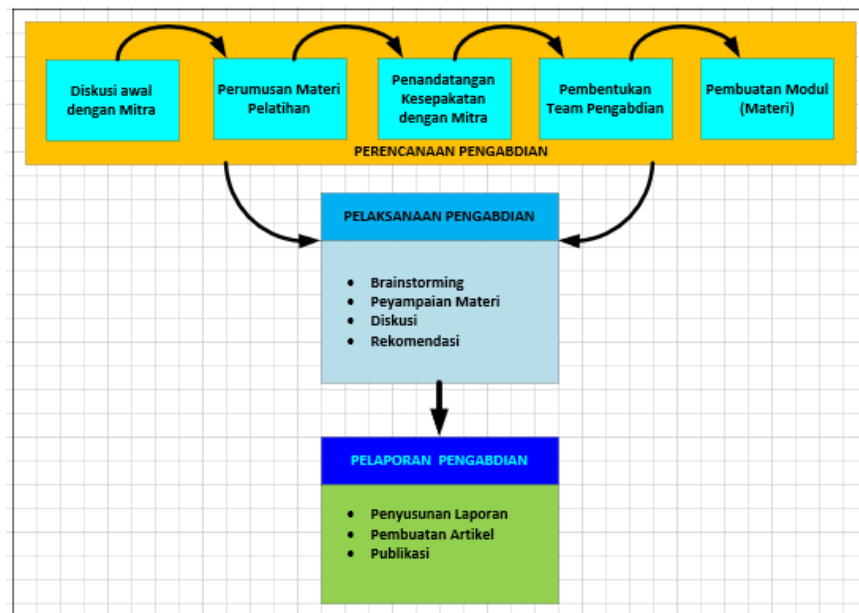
Diskusi awal dengan Mitra

Perumusan Materi Pelatihan

Penandatangan Kesepakatan dengan Mitra

Pembentukan Team Pengabdian

Pembuatan Modul (Materi)

PERENCANAAN PENGABDIAN

PELAKSANAAN PENGABDIAN

- Brainstorming
- Peyampaian Materi
- Diskusi
- Rekomendasi

PELAPORAN PENGABDIAN

- Penyusunan Laporan
- Pembuatan Artikel
- Publikasi